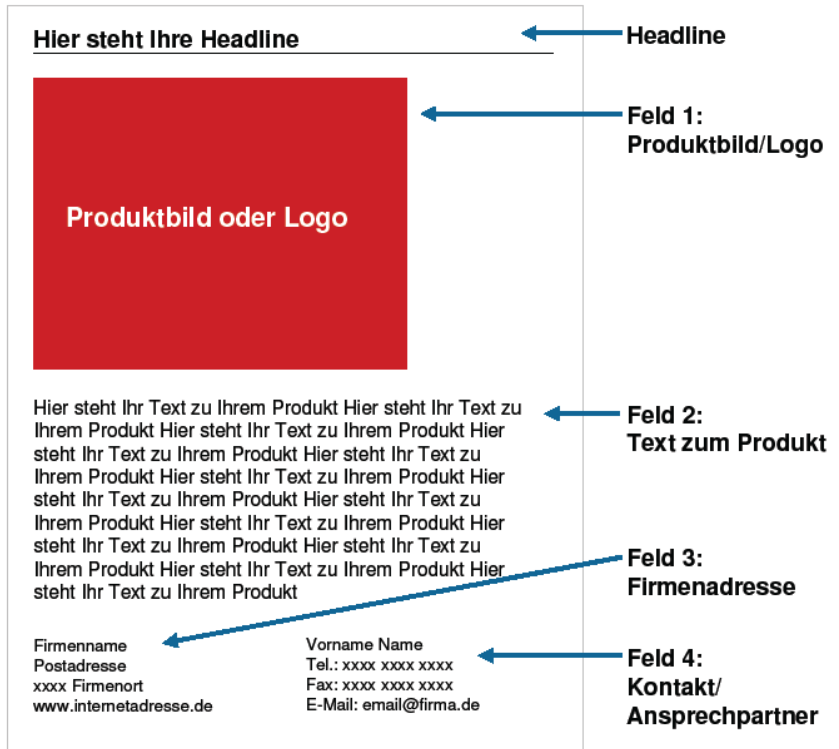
Hier steht Ihre Headline

Headline

Produktbild oder Logo

Feld 1:
Produktbild/Logo

Hier steht Ihr Text zu Ihrem Produkt Hier steht Ihr Text zu Ihrem Produkt Hier steht Ihr Text zu Ihrem Produkt Hier steht Ihr Text zu Ihrem Produkt Hier steht Ihr Text zu Ihrem Produkt Hier steht Ihr Text zu Ihrem Produkt Hier steht Ihr Text zu Ihrem Produkt Hier steht Ihr Text zu Ihrem Produkt Hier steht Ihr Text zu Ihrem Produkt Hier steht Ihr Text zu Ihrem Produkt Hier steht Ihr Text zu Ihrem Produkt Hier steht Ihr Text zu Ihrem Produkt Hier steht Ihr Text zu Ihrem Produkt

Feld 2:
Text zum Produkt

Feld 3:
Firmenadresse

Firmenname
Postadresse
xxxx Firmenort
www.internetadresse.de

Vorname Name
Tel.: xxxx xxxx xxxx
Fax: xxxx xxxx xxxx
E-Mail: email@firma.de

Feld 4:
Kontakt/
Ansprechpartner